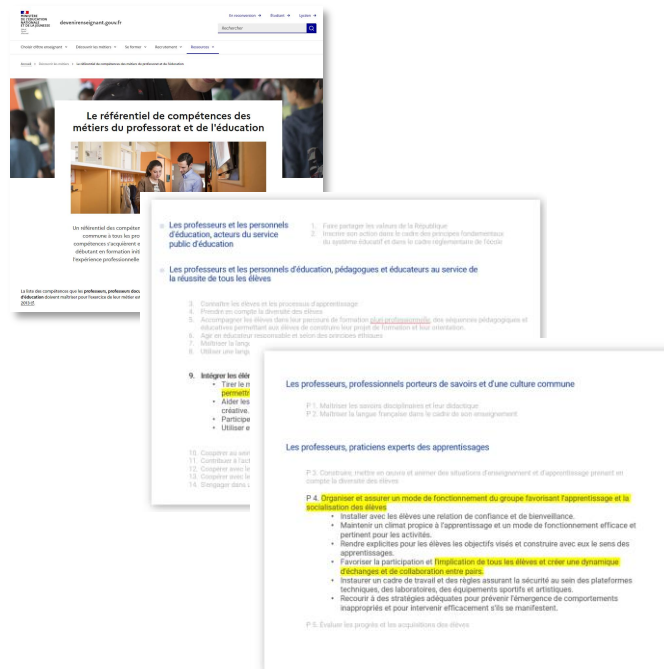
MINISTÈRE DE L'ÉDUCATION NATIONALE ET DE LA JEUNESSE

devenirenseignant.gouv.fr

En reconversion | Étudiant | Lycéen

Rechercher

Choisir et devenir enseignant | Découvrir les métiers | Se former | Recrutement | Ressources

Accueil > Découvrir les métiers > Le référentiel des compétences des métiers du professorat et de l'éducation

Le référentiel de compétences des métiers du professorat et de l'éducation

Un référentiel des compét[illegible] commune à tous les pro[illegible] compétences s'acquièrent e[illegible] débutant en formation init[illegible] l'expérience professionnelle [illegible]

La liste des compétences que les professeurs, professeurs doc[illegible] d'éducation doivent maîtriser pour l'exercice de leur métier est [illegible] 2013.

Les professeurs et les personnels d'éducation, acteurs du service public d'éducation

1. Faire partager les valeurs de la République
2. Inscrire son action dans le cadre des principes fondamentaux du système éducatif et dans le cadre réglementaire de l'école

Les professeurs et les personnels d'éducation, pédagogues et éducateurs au service de la réussite de tous les élèves

3. Connaître les élèves et les processus d'apprentissage
4. Prendre en compte la diversité des élèves
5. Accompagner les élèves dans leur parcours de formation et professionnelle, des séquences pédagogiques et éducatives permettant aux élèves de construire leur projet de formation et leur orientation.
6. Agir en éducateur responsable et selon des principes éthiques
7. Maîtriser la langu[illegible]
8. Utiliser une langu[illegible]

9. Intégrer les élé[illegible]
• Tirer le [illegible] permettr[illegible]
• Aider les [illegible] créative.
• Participe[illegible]
• Utiliser e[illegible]

10. Coopérer au sein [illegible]
11. Contribuer à l'ac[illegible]
12. Coopérer avec le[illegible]
13. Coopérer avec le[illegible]
14. S'engager dans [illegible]

Les professeurs, professionnels porteurs de savoirs et d'une culture commune

P 1. Maîtriser les savoirs disciplinaires et leur didactique
P 2. Maîtriser la langue française dans le cadre de son enseignement

Les professeurs, praticiens experts des apprentissages

P 3. Construire, mettre en œuvre et animer des situations d'enseignement et d'apprentissage prenant en compte la diversité des élèves

P 4. Organiser et assurer un mode de fonctionnement du groupe favorisant l'apprentissage et la socialisation des élèves
• Installer avec les élèves une relation de confiance et de bienveillance.
• Maintenir un climat propice à l'apprentissage et un mode de fonctionnement efficace et pertinent pour les activités.
• Rendre explicites pour les élèves les objectifs visés et construire avec eux le sens des apprentissages.
• Favoriser la participation et l'implication de tous les élèves et créer une dynamique d'échanges et de collaboration entre pairs.
• Instaurer un cadre de travail et des règles assurant la sécurité au sein des plateformes techniques, des laboratoires, des équipements sportifs et artistiques.
• Recourir à des stratégies adéquates pour prévenir l'émergence de comportements inappropriés et pour intervenir efficacement s'ils se manifestent.

P 5. Évaluer les progrès et les acquisitions des élèves